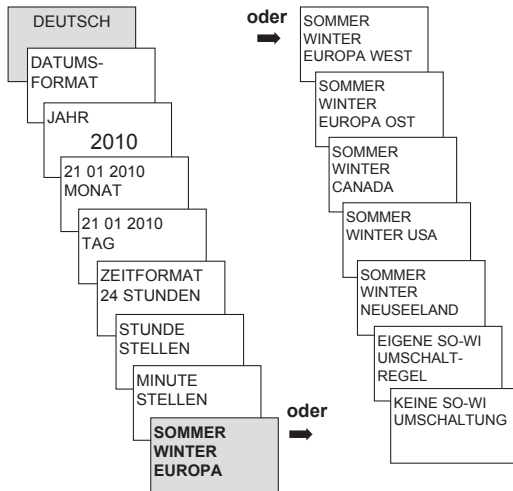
DEUTSCH

DATUMS-FORMAT

JAHR
2010

21 01 2010
MONAT

21 01 2010
TAG

ZEITFORMAT
24 STUNDEN

STUNDE
STELLEN

MINUTE
STELLEN

SOMMER
WINTER
EUROPA

oder

oder

SOMMER
WINTER
EUROPA WEST

SOMMER
WINTER
EUROPA OST

SOMMER
WINTER
CANADA

SOMMER
WINTER USA

SOMMER
WINTER
NEUSEELAND

EIGENE SO-WI
UMSCHALT-REGEL

KEINE SO-WI
UMSCHALTUNG